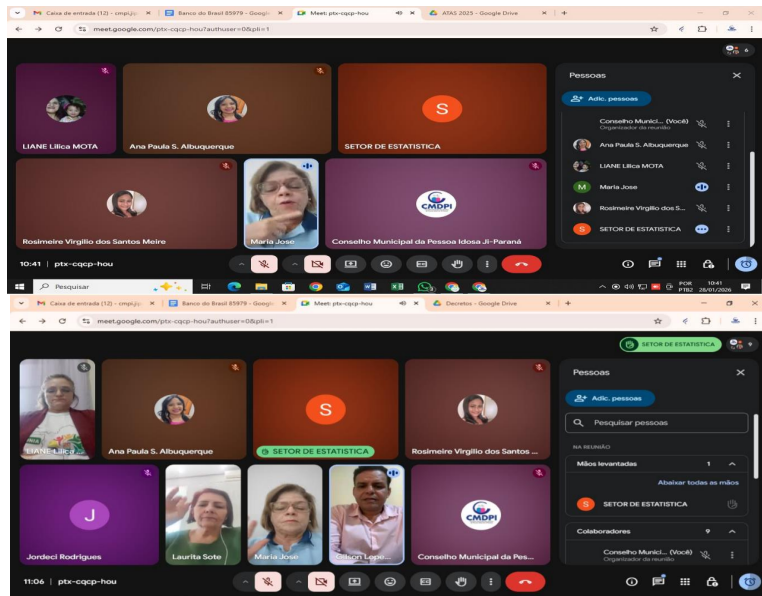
Caixa de entrada (12) - cmpi.jp | Banco do Brasil 85979 - Google | Meet: ptx-cqcp-hou | ATAS 2025 - Google Drive

meet.google.com/ptx-cqcp-hou?authuser=0&pli=1

LIANE Lilica MOTA
Ana Paula S. Albuquerque
S
SETOR DE ESTATISTICA
Rosimeire Virgilio dos Santos Meire
Maria Jose
CMDPI
Conselho Municipal da Pessoa Idosa Ji-Paraná

Pessoas
Adic. pessoas
Conselho Munici... (Você)
Organizador da reunião
Ana Paula S. Albuquerque
LIANE Lilica MOTA
M Maria Jose
Rosimeire Virgilio dos S...
S SETOR DE ESTATISTICA

10:41 | ptx-cqcp-hou

Pesquisar
POR PTB2 10:41 28/01/2026

Caixa de entrada (12) - cmpi.jp | Banco do Brasil 85979 - Google | Meet: ptx-cqcp-hou | Decretos - Google Drive

meet.google.com/ptx-cqcp-hou?authuser=0&pli=1

SETOR DE ESTATISTICA

LIANE Lilica ...
Ana Paula S. Albuquerque
S
SETOR DE ESTATISTICA
Rosimeire Virgilio dos Santos ...
J
Jordeci Rodrigues
Laurita Sote
Maria Jose
Gilson Lope...
CMDPI
Conselho Municipal da Pes...

Pessoas
Adic. pessoas
Pesquisar pessoas
NA REUNIÃO
Mãos levantadas 1
Abaixar todas as mãos
S SETOR DE ESTATISTICA
Colaboradores 9
Conselho Munici... (Você)
Organizador da reunião

11:06 | ptx-cqcp-hou